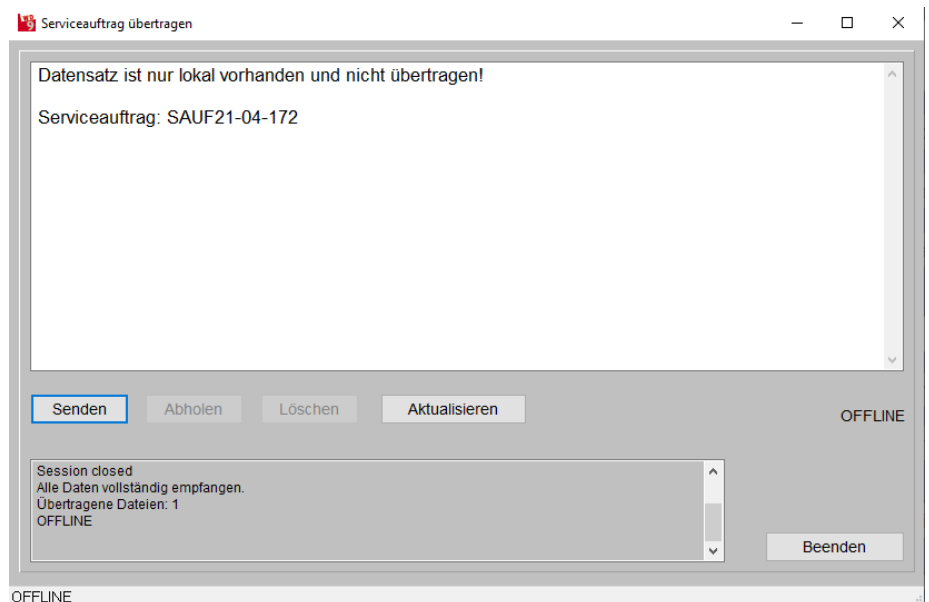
Serviceauftrag übertragen

Datensatz ist nur lokal vorhanden und nicht übertragen!

Serviceauftrag: SAUF21-04-172

Senden Abholen Löschen Aktualisieren

OFFLINE

Session closed
Alle Daten vollständig empfangen.
Übertragene Dateien: 1
OFFLINE

Beenden

OFFLINE